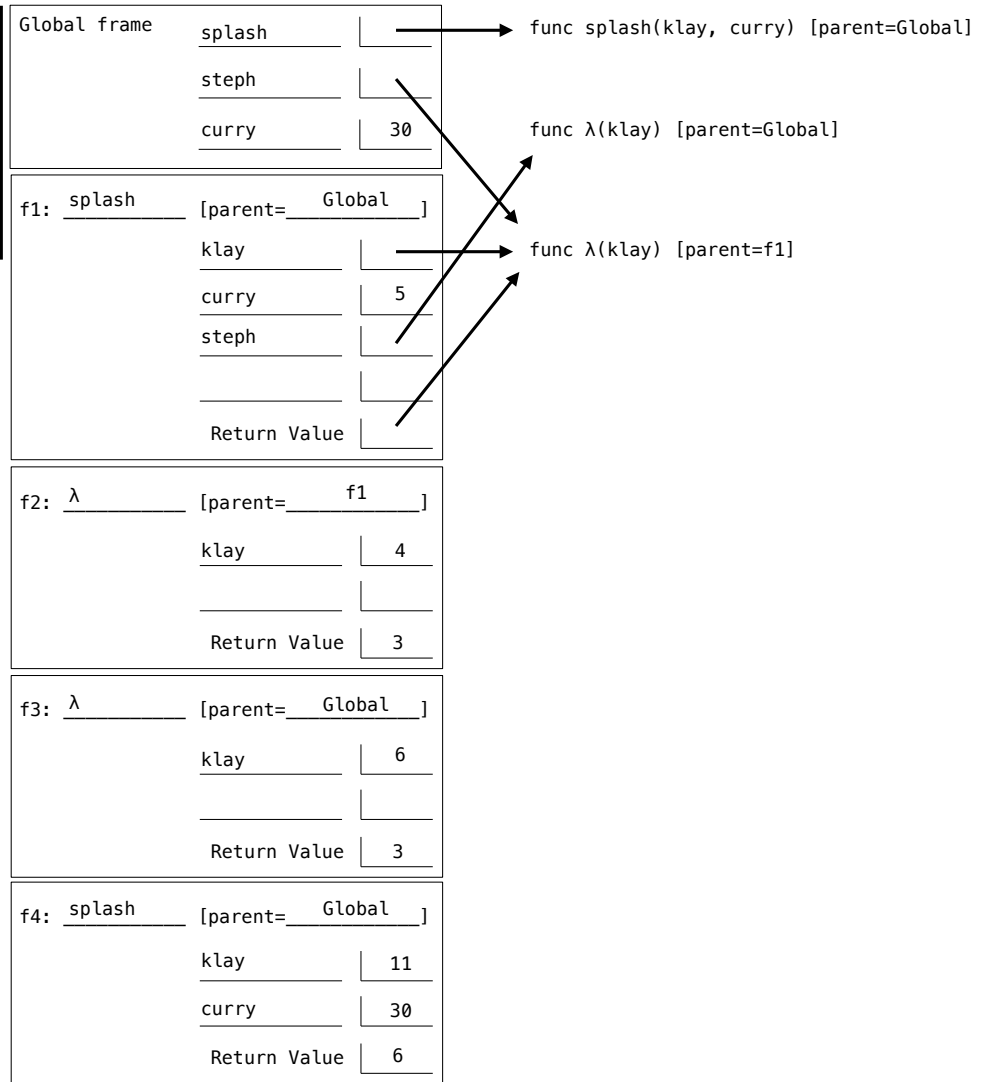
Global frame

splash

steph

curry 30

func splash(klay, curry) [parent=Global]

func λ(klay) [parent=Global]

func λ(klay) [parent=f1]

f1: splash [parent=Global]

klay

curry 5

steph

Return Value

f2: λ [parent=f1]

klay 4

Return Value 3

f3: λ [parent=Global]

klay 6

Return Value 3

f4: splash [parent=Global]

klay 11

curry 30

Return Value 6